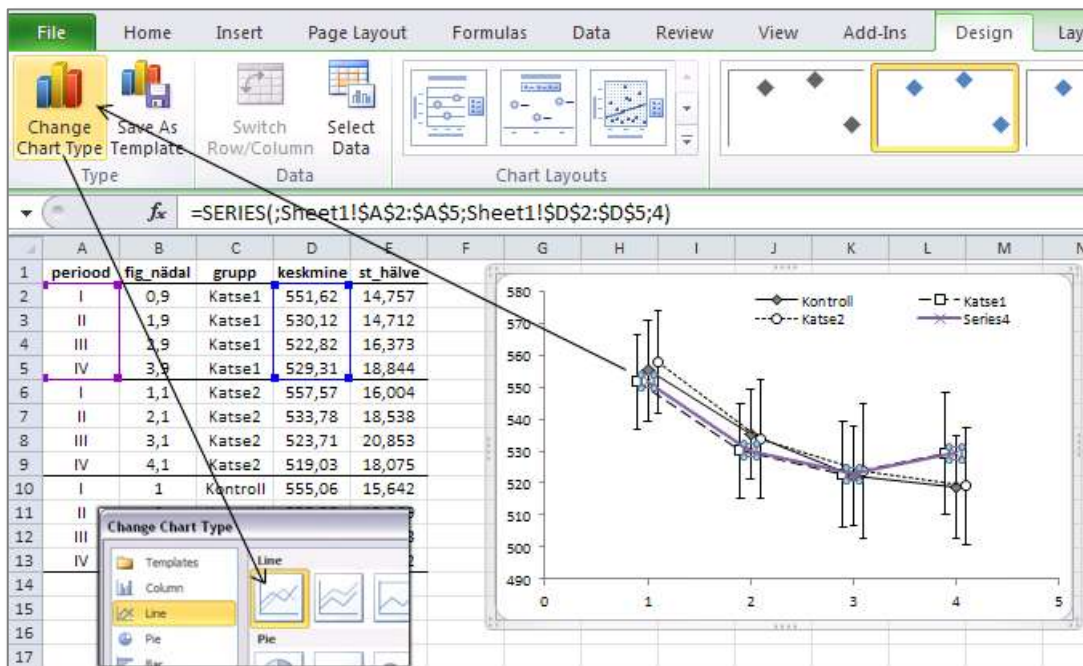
File Home Insert Page Layout Formulas Data Review View Add-Ins Design Lay

Change Chart Type Save As Template
Type
Switch Row/Column Select Data
Data
Chart Layouts

$f_x$ =SERIES(;Sheet1!$A$2:$A$5;Sheet1!$D$2:$D$5;4)

| | A | B | C | D | E | F |
|---|---|---|---|---|---|---|
| 1 | periood | fig_nädal | grupp | keskmine | st_hälve | |
| 2 | I | 0,9 | Katse1 | 551,62 | 14,757 | |
| 3 | II | 1,9 | Katse1 | 530,12 | 14,712 | |
| 4 | III | 2,9 | Katse1 | 522,82 | 16,373 | |
| 5 | IV | 3,9 | Katse1 | 529,31 | 18,844 | |
| 6 | I | 1,1 | Katse2 | 557,57 | 16,004 | |
| 7 | II | 2,1 | Katse2 | 533,78 | 18,538 | |
| 8 | III | 3,1 | Katse2 | 523,71 | 20,853 | |
| 9 | IV | 4,1 | Katse2 | 519,03 | 18,075 | |
| 10 | I | 1 | Kontroll | 555,06 | 15,642 | |
| 11 | II | | | | | |
| 12 | III | | | | | |
| 13 | IV | | | | | |
| 14 | | | | | | |
| 15 | | | | | | |
| 16 | | | | | | |
| 17 | | | | | | |

Change Chart Type
Templates
Column
Line
Pie
Bar
Line
Pie

580
570
560
550
540
530
520
510
500
490
0 1 2 3 4 5

Kontroll
Katse1
Katse2
Series4